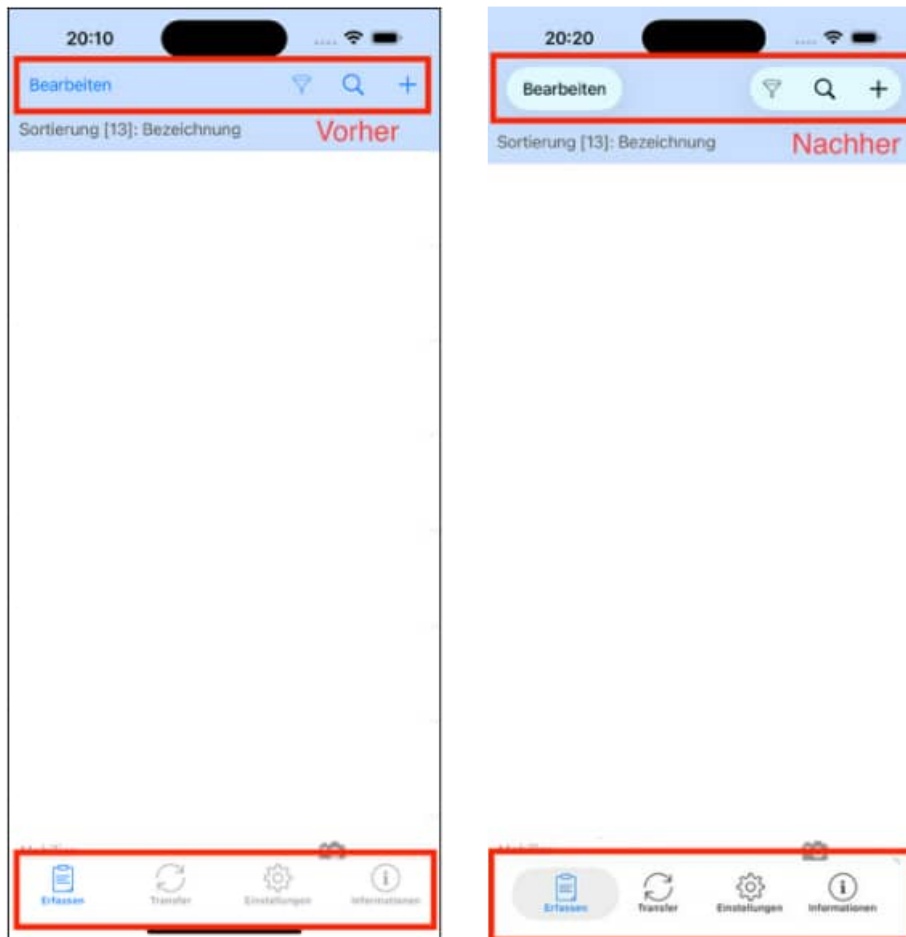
20:10

Bearbeiten

Sortierung [13]: Bezeichnung

Vorher

Erfassen

Transfer

Einstellungen

Informationen

20:20

Bearbeiten

Sortierung [13]: Bezeichnung

Nachher

Erfassen

Transfer

Einstellungen

Informationen